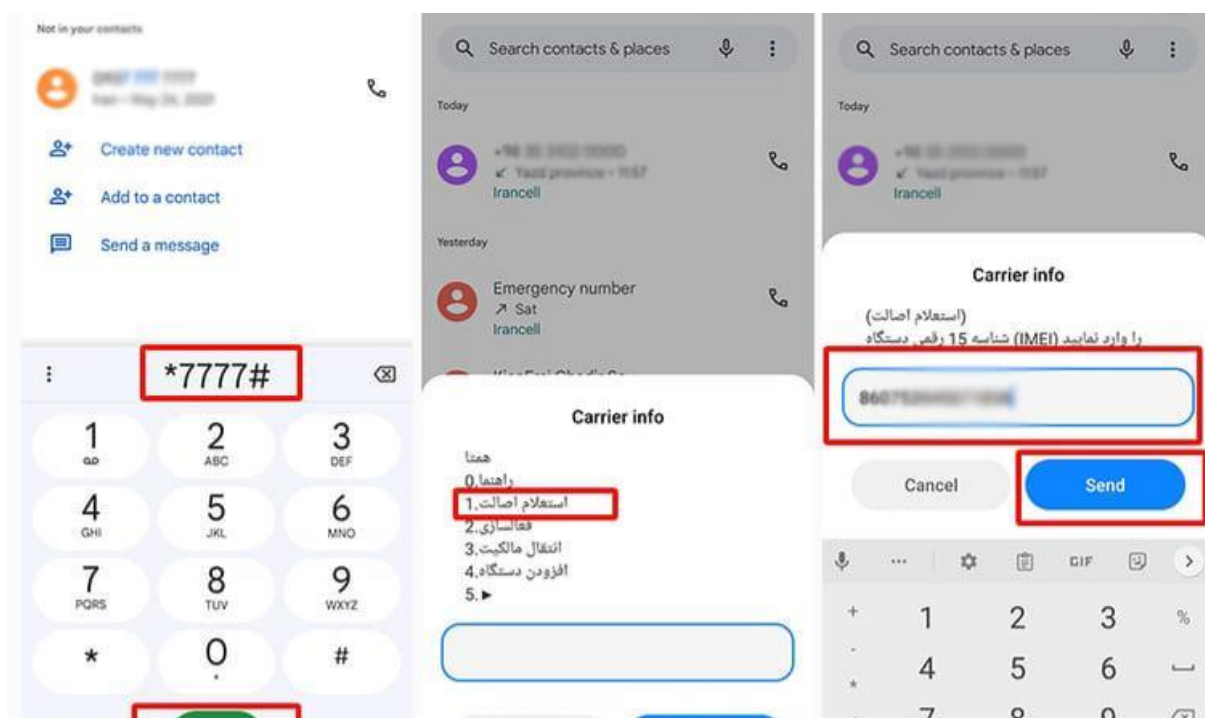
Not in your contacts

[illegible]
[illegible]

Create new contact

Add to a contact

Send a message

*7777#

1
2 ABC
3 DEF
4 GHI
5 JKL
6 MNO
7 PQRS
8 TUV
9 WXYZ
*
0
#

Search contacts & places

Today

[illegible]
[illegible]
Irancell

Yesterday

Emergency number
↗ Sat
Irancell

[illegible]

Carrier info

همتا
راهنما.0
استعلام اصالت.1
فعالسازی.2
انتقال مالکیت.3
افزودن دستگاه.4
5.►

Search contacts & places

Today

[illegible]
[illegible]
Irancell

Carrier info

(استعلام اصالت)
را وارد نمایید (IMEI) شناسه 15 رقمی دستگاه

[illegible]

Cancel
Send

GIF

1
2
3
%
4
5
6
+
-
*
7
8
9